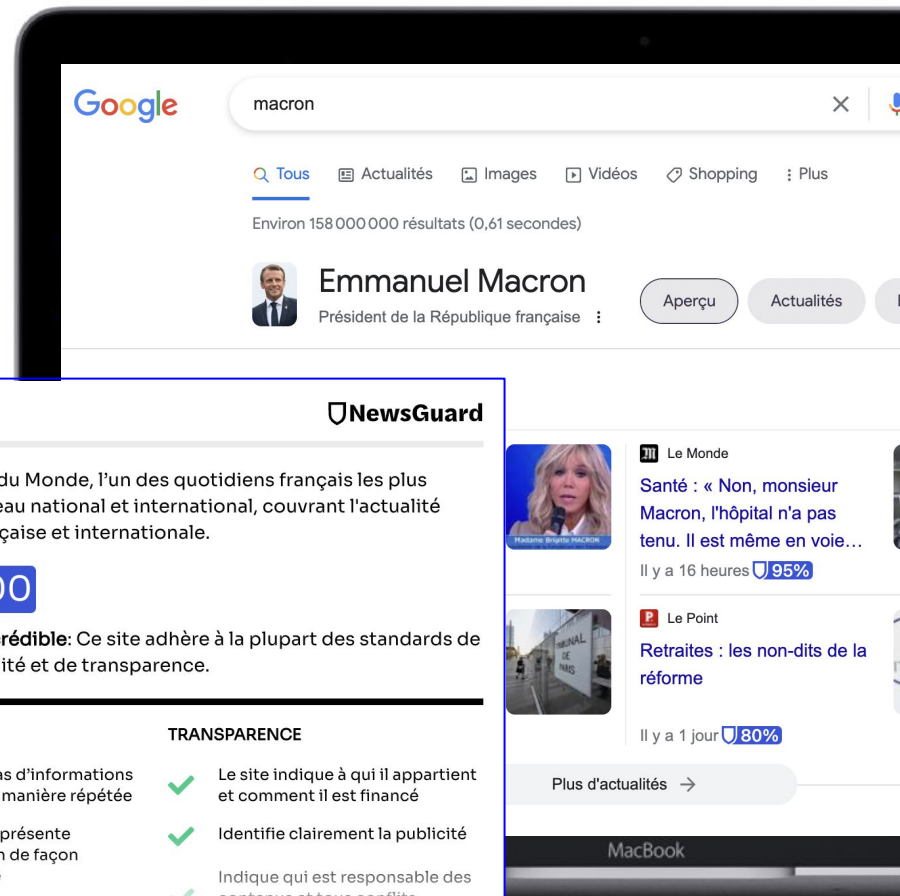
Google

macron

Tous Actualités Images Vidéos Shopping Plus

Environ 158 000 000 résultats (0,61 secondes)

Emmanuel Macron

Président de la République française

Aperçu Actualités

NewsGuard

du Monde, l'un des quotidiens français les plus eau national et international, couvrant l'actualité çaise et internationale.

00

rédible: Ce site adhère à la plupart des standards de ité et de transparence.

TRANSPARENCE

as d'informations manière répétée

Le site indique à qui il appartient et comment il est financé

présente n de façon

Identifie clairement la publicité

Indique qui est responsable des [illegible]

Madame Brigitte MACRON

Le Monde

Santé : « Non, monsieur Macron, l'hôpital n'a pas tenu. Il est même en voie…

Il y a 16 heures 95%

Le Point

Retraites : les non-dits de la réforme

Il y a 1 jour 80%

Plus d'actualités →

MacBook